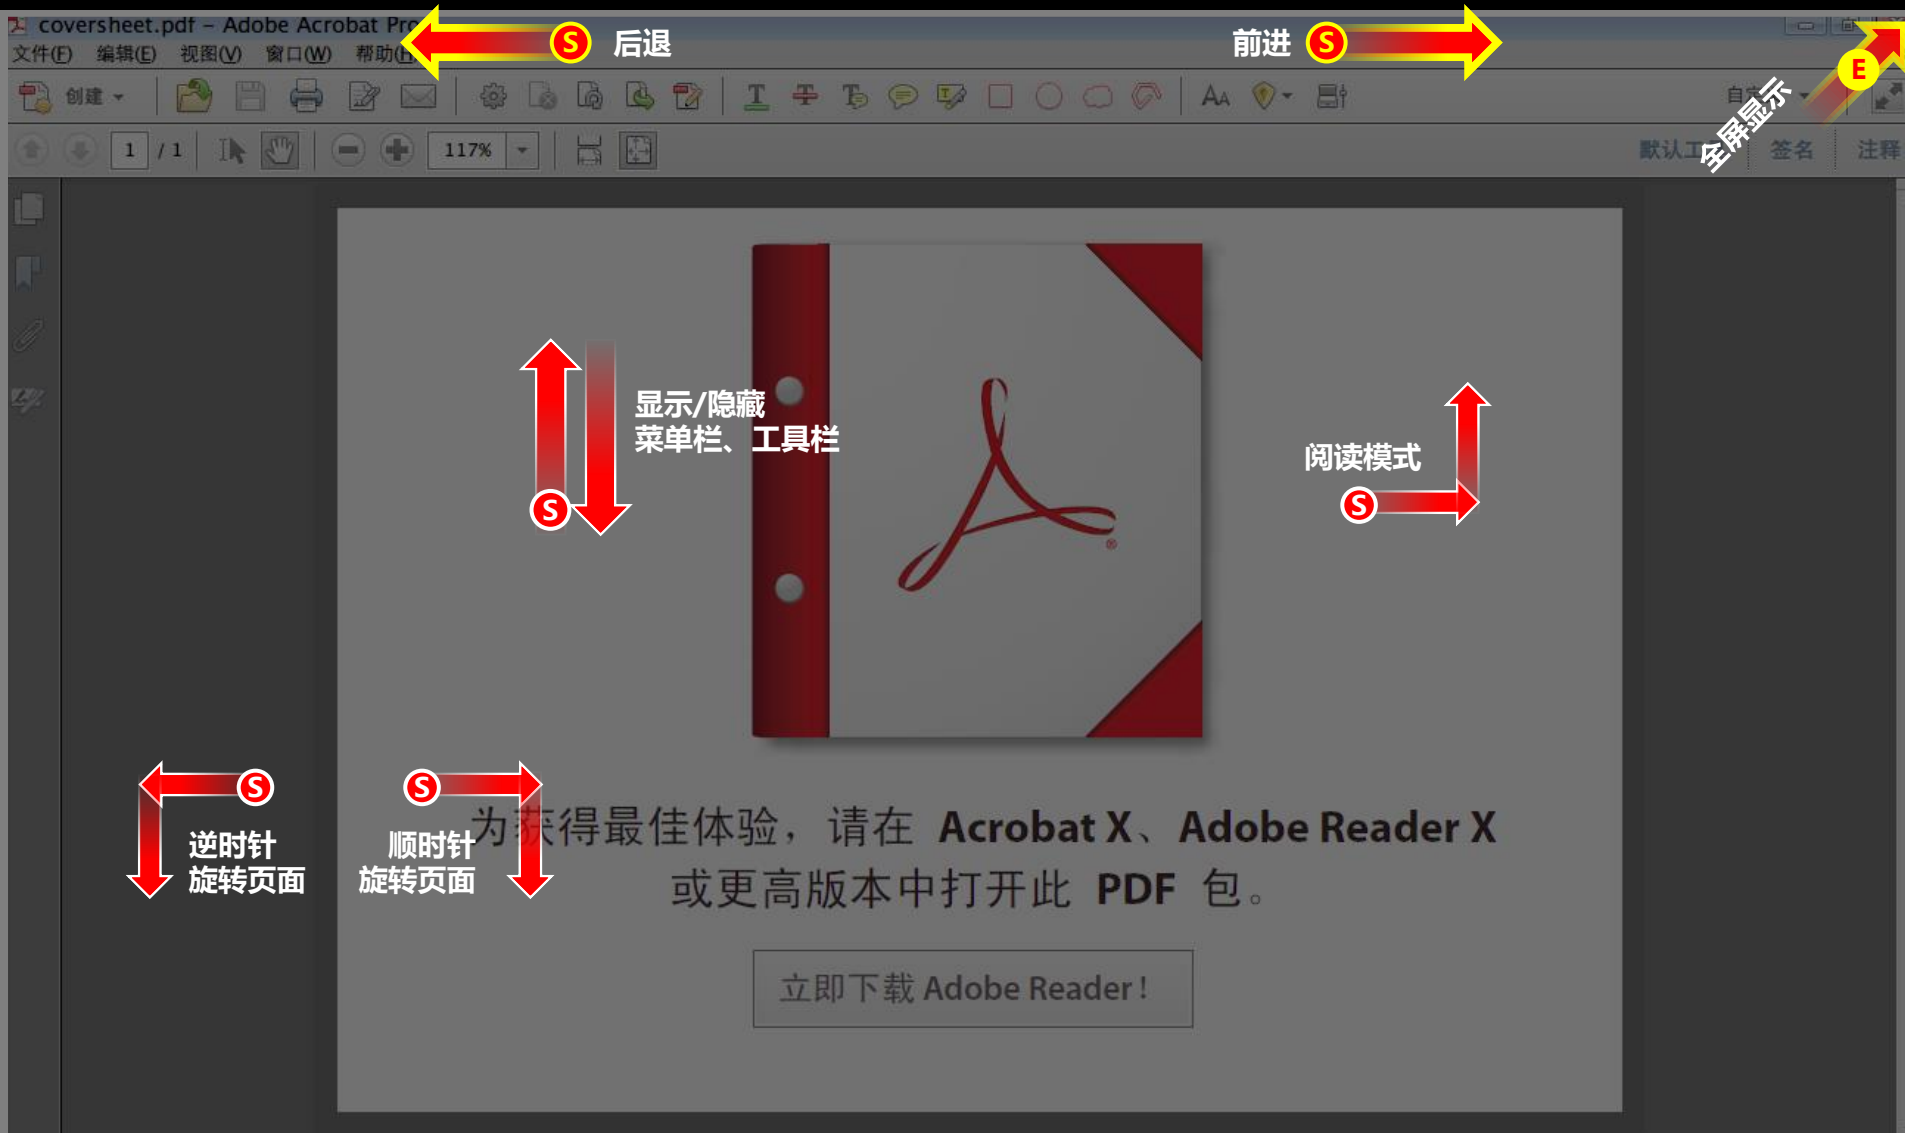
coversheet.pdf – Adobe Acrobat Pro

S 后退

前进 S

文件(F) 编辑(E) 视图(V) 窗口(W) 帮助(H)

创建

1 / 1

117%

自

E

全屏显示

默认工

签名

注释

显示/隐藏
菜单栏、工具栏

S

阅读模式

S

S

逆时针
旋转页面

S

顺时针
旋转页面

为获得最佳体验，请在 Acrobat X、Adobe Reader X 或更高版本中打开此 PDF 包。

立即下载 Adobe Reader !